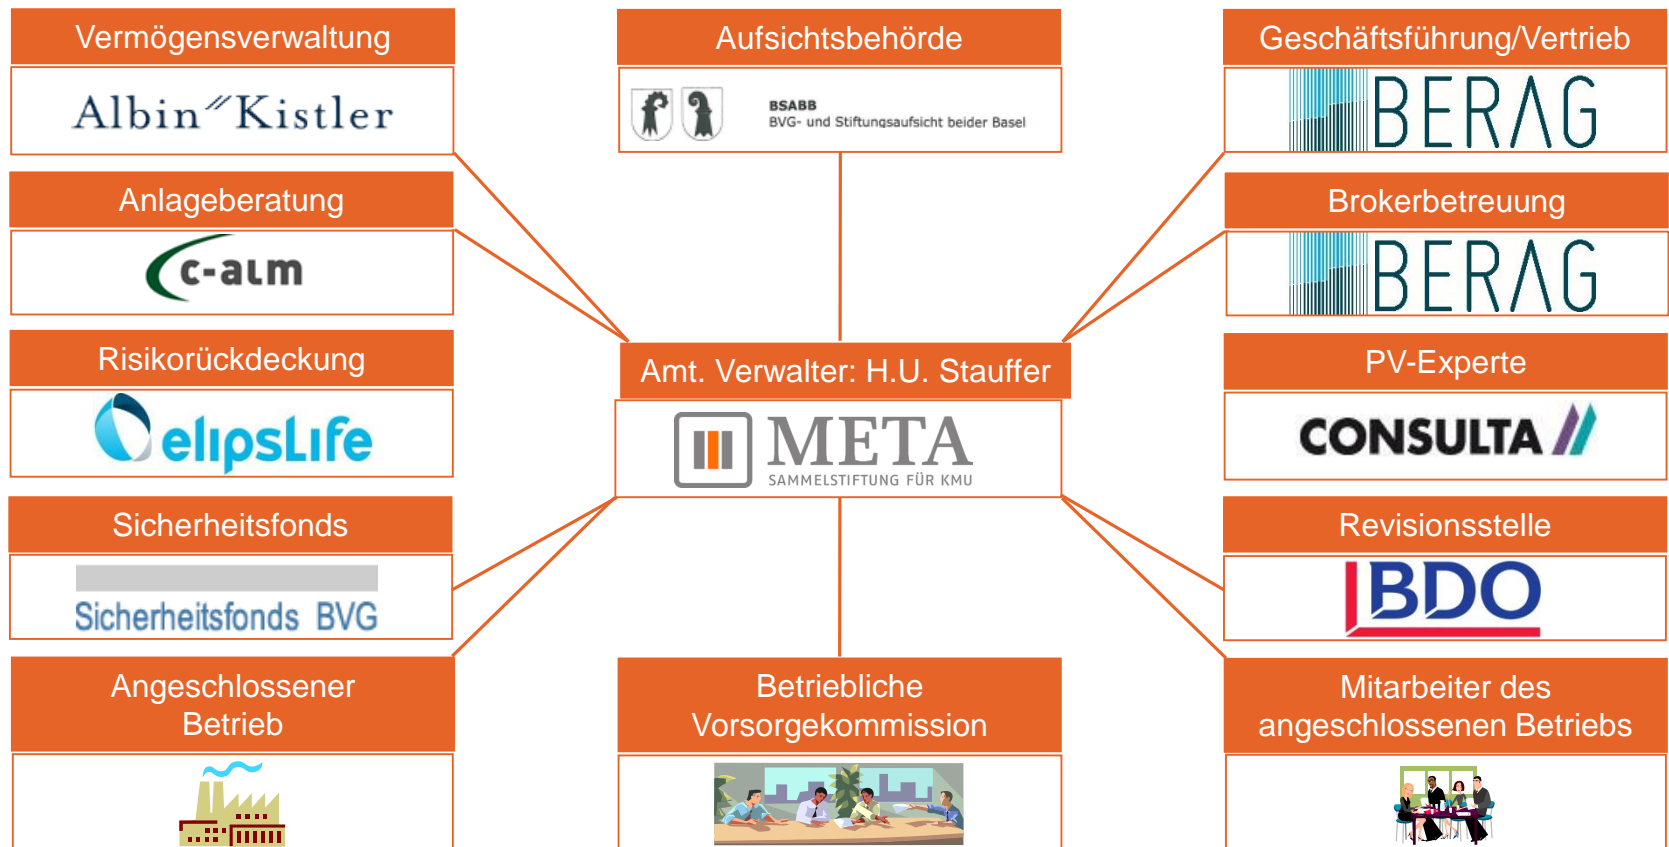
Vermögensverwaltung

Albin Kistler

Aufsichtsbehörde

BSABB
BVG- und Stiftungsaufsicht beider Basel

Geschäftsführung/Vertrieb

BERAG

Anlageberatung

c-alm

Brokerbetreuung

BERAG

Risikorückdeckung

elipsLife

Amt. Verwalter: H.U. Stauffer

META
SAMMELSTIFTUNG FÜR KMU

PV-Experte

CONSULTA

Sicherheitsfonds

Sicherheitsfonds BVG

Revisionsstelle

BDO

Angeschlossener Betrieb

Betriebliche Vorsorgekommission

Mitarbeiter des angeschlossenen Betriebs